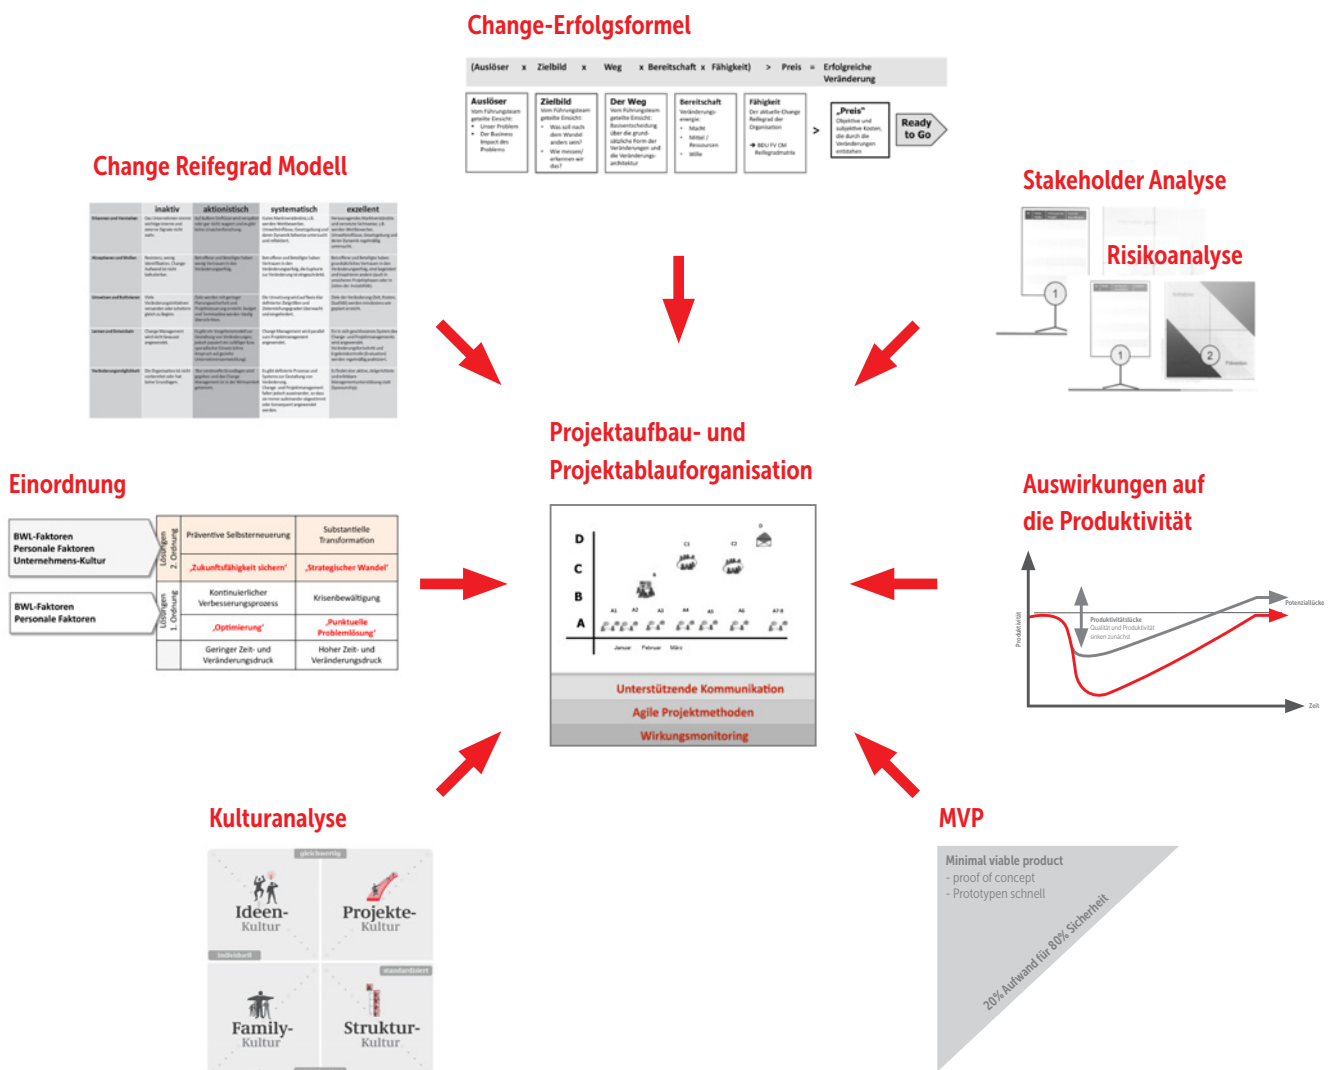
Change-Erfolgsformel

(Auslöser x Zielbild x Weg x Bereitschaft x Fähigkeit) > Preis = Erfolgreiche Veränderung

| Auslöser | Zielbild | Der Weg | Bereitschaft | Fähigkeit | > | „Preis" | Ready to Go |
|---|---|---|---|---|---|---|---|
| Vom Führungsteam geteilte Einsicht: Unser Problem, Der Business Impact des Problems | Vom Führungsteam geteilte Einsicht: Was soll nach dem Wandel anders sein? Wie messen/erkennen wir das? | Vom Führungsteam geteilte Einsicht: Basisentscheidung über die grundsätzliche Form der Veränderungen und die Veränderungsarchitektur | Veränderungsenergie: Macht, Mittel / Ressourcen, Wille | Der aktuelle Change Reifegrad der Organisation → BDU FV CM Reifegradmatrix | | Objektive und subjektive Kosten, die durch die Veränderungen entstehen | |

Change Reifegrad Modell

| | inaktiv | aktionistisch | systematisch | exzellent |
|---|---|---|---|---|
| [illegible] | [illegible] | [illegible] | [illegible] | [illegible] |

Stakeholder Analyse

Risikoanalyse

Einordnung

BWL-Faktoren
Personale Faktoren
Unternehmens-Kultur

BWL-Faktoren
Personale Faktoren

| | | |
|---|---|---|
| Lösungen 2. Ordnung | Präventive Selbsterneuerung | Substantielle Transformation |
| | „Zukunftsfähigkeit sichern" | „Strategischer Wandel" |
| Lösungen 1. Ordnung | Kontinuierlicher Verbesserungsprozess | Krisenbewältigung |
| | „Optimierung" | „Punktuelle Problemlösung" |
| | Geringer Zeit- und Veränderungsdruck | Hoher Zeit- und Veränderungsdruck |

Projektaufbau- und Projektablauforganisation

D C B A
A1 A2 A3 A4 A5 A6 A7-8
Januar Februar März

Unterstützende Kommunikation
Agile Projektmethoden
Wirkungsmonitoring

Auswirkungen auf die Produktivität

Produktivität
Produktivitätslücke
Qualität und Produktivität sinken zunächst
Potenziallücke
Zeit

Kulturanalyse

gleichwertig
Ideen-Kultur
Projekte-Kultur
individuell
standardisiert
Family-Kultur
Struktur-Kultur

MVP

Minimal viable product
- proof of concept
- Prototypen schnell
20% Aufwand für 80% Sicherheit